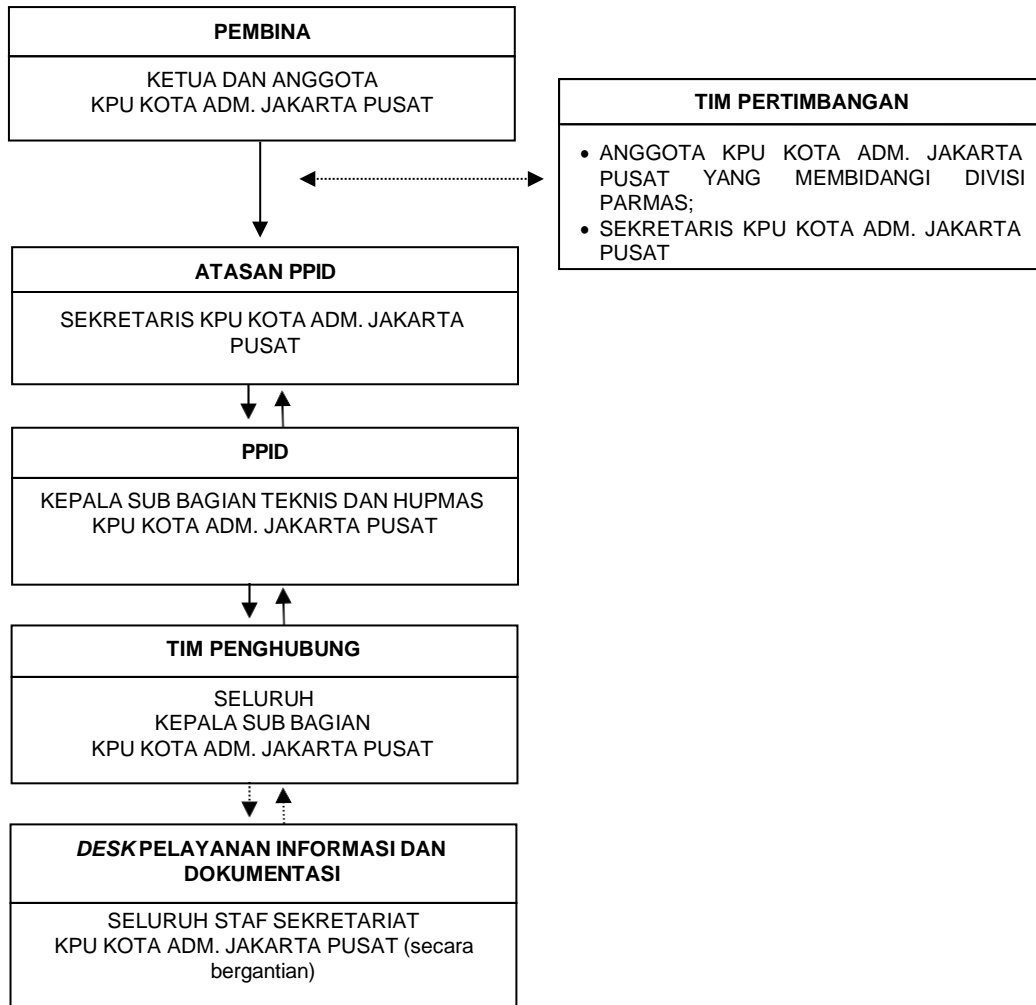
PEMBINA

KETUA DAN ANGGOTA
KPU KOTA ADM. JAKARTA PUSAT

TIM PERTIMBANGAN

• ANGGOTA KPU KOTA ADM. JAKARTA PUSAT YANG MEMBIDANGI DIVISI PARMAS;
• SEKRETARIS KPU KOTA ADM. JAKARTA PUSAT

ATASAN PPID

SEKRETARIS KPU KOTA ADM. JAKARTA PUSAT

PPID

KEPALA SUB BAGIAN TEKNIS DAN HUPMAS
KPU KOTA ADM. JAKARTA PUSAT

TIM PENGHUBUNG

SELURUH
KEPALA SUB BAGIAN
KPU KOTA ADM. JAKARTA PUSAT

*DESK* PELAYANAN INFORMASI DAN DOKUMENTASI

SELURUH STAF SEKRETARIAT
KPU KOTA ADM. JAKARTA PUSAT (secara bergantian)